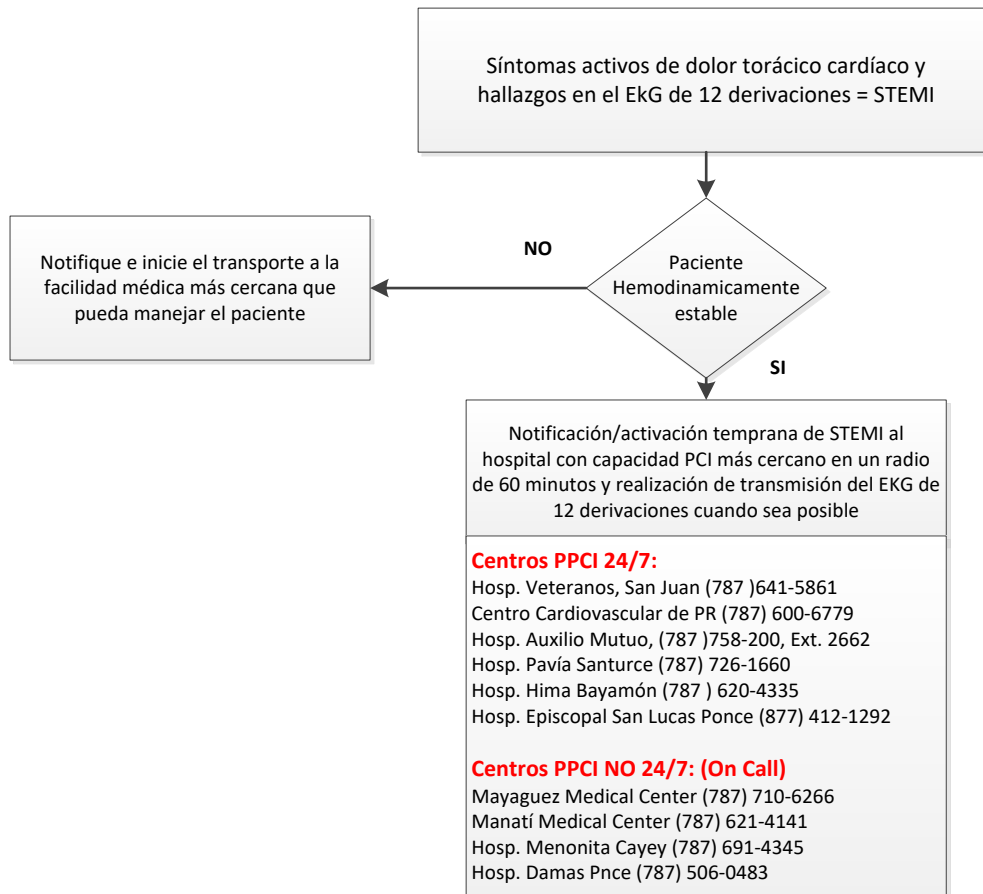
Síntomas activos de dolor torácico cardíaco y hallazgos en el EkG de 12 derivaciones = STEMI

NO

Notifique e inicie el transporte a la facilidad médica más cercana que pueda manejar el paciente

Paciente Hemodinamicamente estable

SI

Notificación/activación temprana de STEMI al hospital con capacidad PCI más cercano en un radio de 60 minutos y realización de transmisión del EKG de 12 derivaciones cuando sea posible

Centros PPCI 24/7:
Hosp. Veteranos, San Juan (787 )641-5861
Centro Cardiovascular de PR (787) 600-6779
Hosp. Auxilio Mutuo, (787 )758-200, Ext. 2662
Hosp. Pavía Santurce (787) 726-1660
Hosp. Hima Bayamón (787 ) 620-4335
Hosp. Episcopal San Lucas Ponce (877) 412-1292

Centros PPCI NO 24/7: (On Call)
Mayaguez Medical Center (787) 710-6266
Manatí Medical Center (787) 621-4141
Hosp. Menonita Cayey (787) 691-4345
Hosp. Damas Pnce (787) 506-0483